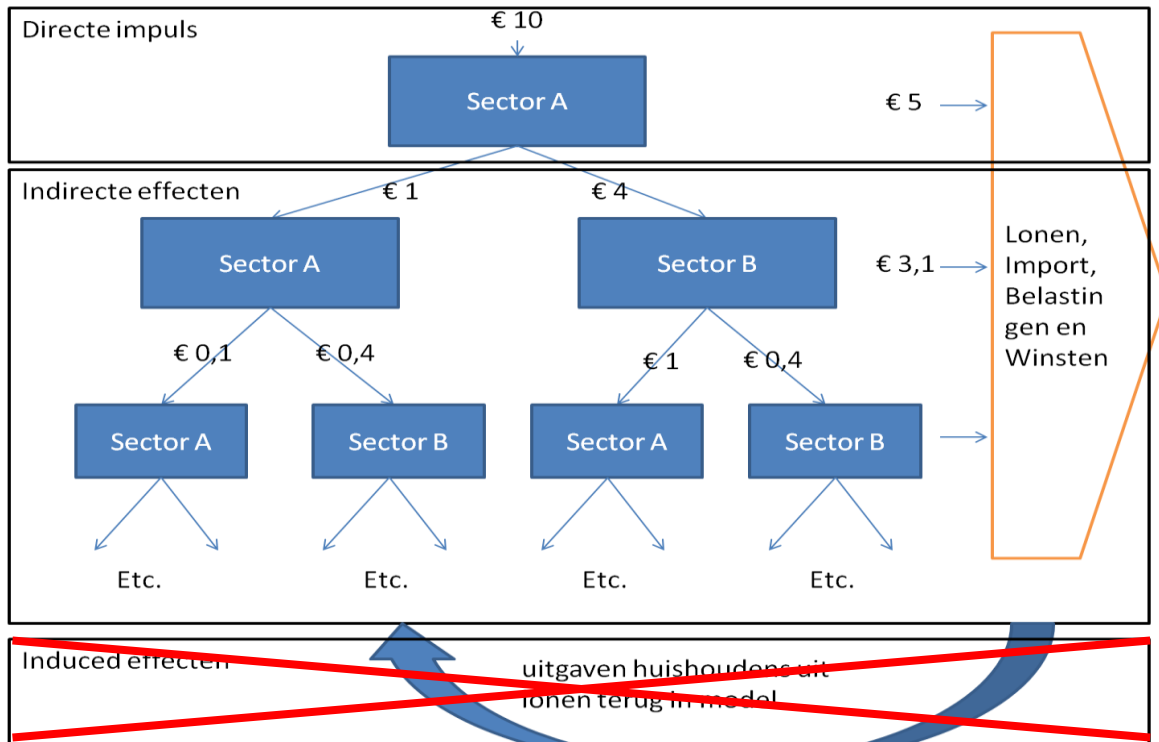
Directe impuls
€ 10
Sector A
€ 5

Indirecte effecten
€ 1
€ 4
Sector A
Sector B
€ 3,1
Lonen, Import, Belastingen en Winsten
€ 0,1
€ 0,4
€ 1
€ 0,4
Sector A
Sector B
Sector A
Sector B
Etc.
Etc.
Etc.
Etc.

Induced effecten
uitgaven huishoudens uit lonen terug in model